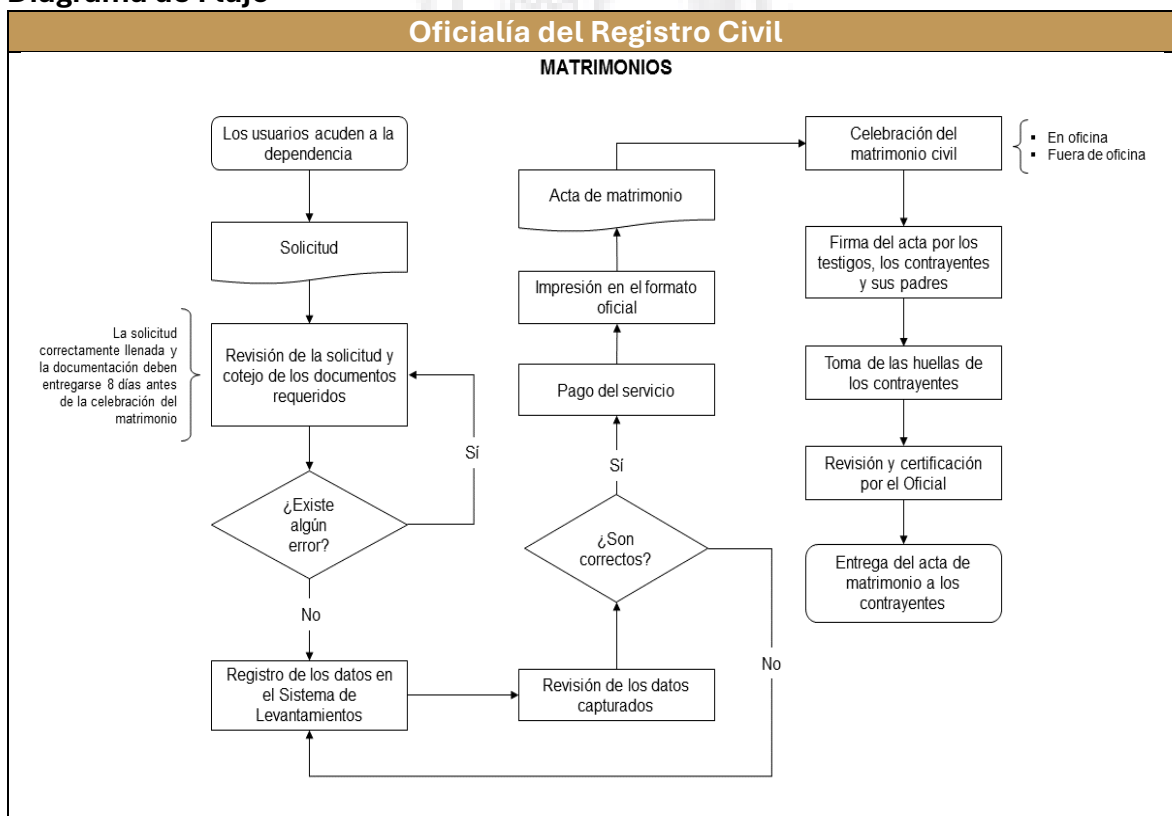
Diagrama de Flujo

Oficialía del Registro Civil

MATRIMONIOS

Los usuarios acuden a la dependencia

Solicitud

La solicitud correctamente llenada y la documentación deben entregarse 8 días antes de la celebración del matrimonio

Revisión de la solicitud y cotejo de los documentos requeridos

¿Existe algún error?

Sí

No

Registro de los datos en el Sistema de Levantamientos

Revisión de los datos capturados

¿Son correctos?

No

Sí

Pago del servicio

Impresión en el formato oficial

Acta de matrimonio

Celebración del matrimonio civil

- En oficina
- Fuera de oficina

Firma del acta por los testigos, los contrayentes y sus padres

Toma de las huellas de los contrayentes

Revisión y certificación por el Oficial

Entrega del acta de matrimonio a los contrayentes